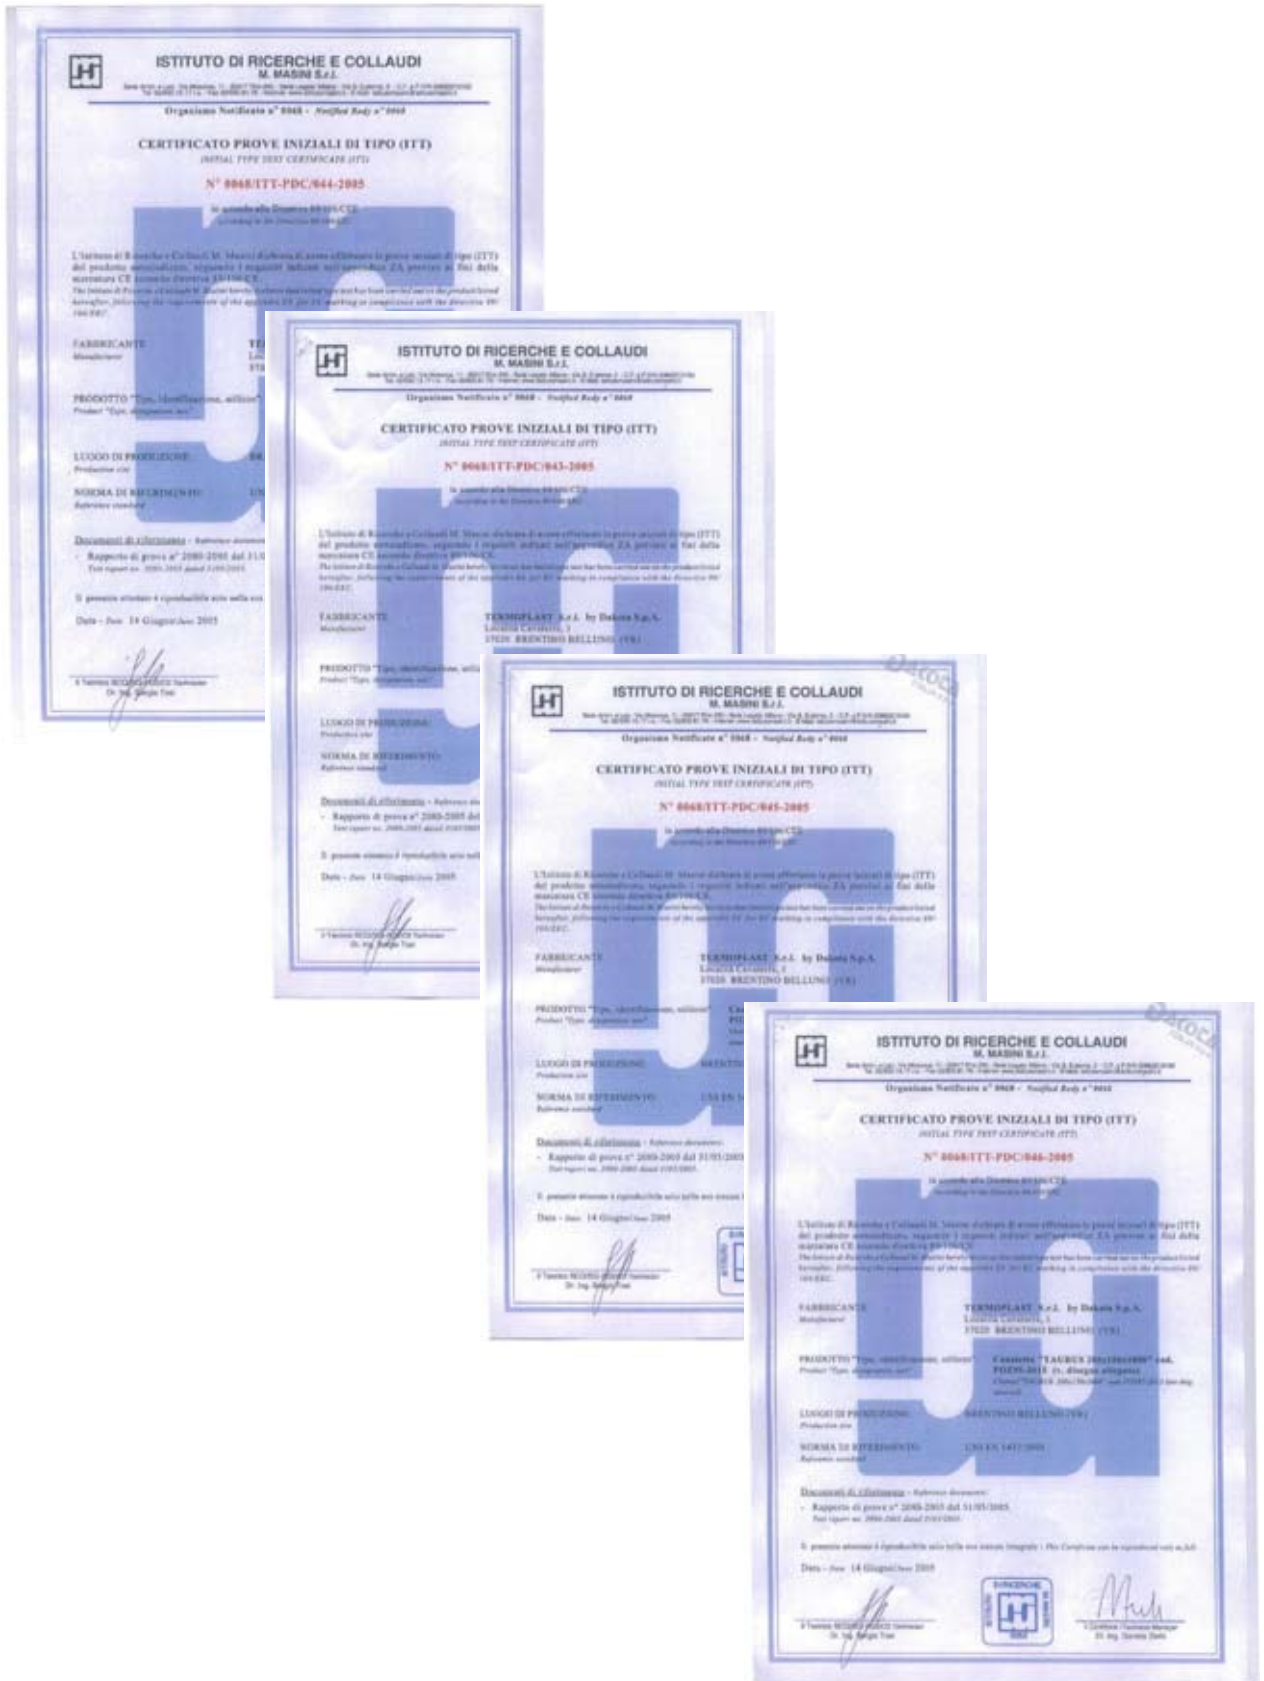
ISTITUTO DI RICERCHE E COLLAUDI
M. MASINI S.r.l.

Organismo Notificato n° 0068 - Notified Body n° 0068

CERTIFICATO PROVE INIZIALI DI TIPO (ITT)
INITIAL TYPE TEST CERTIFICATE (ITT)

N° 0068/ITT-PDC/044-2005

FABBRICANTE
Manufacturer

PRODOTTO
Product

LUOGO DI PRODUZIONE
Production site

NORMA DI RIFERIMENTO
Reference standard

Documenti di riferimento
- Rapporto di prova n° 2080-2005 del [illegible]

Data - Date 14 Giugno/June 2005

ISTITUTO DI RICERCHE E COLLAUDI
M. MASINI S.r.l.

Organismo Notificato n° 0068 - Notified Body n° 0068

CERTIFICATO PROVE INIZIALI DI TIPO (ITT)
INITIAL TYPE TEST CERTIFICATE (ITT)

N° 0068/ITT-PDC/043-2005

FABBRICANTE
Manufacturer
TERMOPLAST S.r.l. by Dakota S.p.A.
37020 BRENTINO BELLUNO (VR)

PRODOTTO
LUOGO DI PRODUZIONE
NORMA DI RIFERIMENTO

Documenti di riferimento
- Rapporto di prova n° 2080-2005 del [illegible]

Data - Date 14 Giugno/June 2005

ISTITUTO DI RICERCHE E COLLAUDI
M. MASINI S.r.l.

Organismo Notificato n° 0068 - Notified Body n° 0068

CERTIFICATO PROVE INIZIALI DI TIPO (ITT)
INITIAL TYPE TEST CERTIFICATE (ITT)

N° 0068/ITT-PDC/045-2005

FABBRICANTE
Manufacturer
TERMOPLAST S.r.l. by Dakota S.p.A.
37020 BRENTINO BELLUNO (VR)

PRODOTTO
LUOGO DI PRODUZIONE
NORMA DI RIFERIMENTO

Documenti di riferimento
- Rapporto di prova n° 2080-2005 del 31/05/2005

Data - Date 14 Giugno/June 2005

ISTITUTO DI RICERCHE E COLLAUDI
M. MASINI S.r.l.

Organismo Notificato n° 0068 - Notified Body n° 0068

CERTIFICATO PROVE INIZIALI DI TIPO (ITT)
INITIAL TYPE TEST CERTIFICATE (ITT)

N° 0068/ITT-PDC/046-2005

FABBRICANTE
Manufacturer
TERMOPLAST S.r.l. by Dakota S.p.A.
37020 BRENTINO BELLUNO (VR)

PRODOTTO
Product
Cassetta "TAURUS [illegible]"

LUOGO DI PRODUZIONE
Production site
BRENTINO BELLUNO (VR)

NORMA DI RIFERIMENTO
Reference standard
UNI EN 1433:2005

Documenti di riferimento
- Rapporto di prova n° 2080-2005 del 31/05/2005

Data - Date 14 Giugno/June 2005